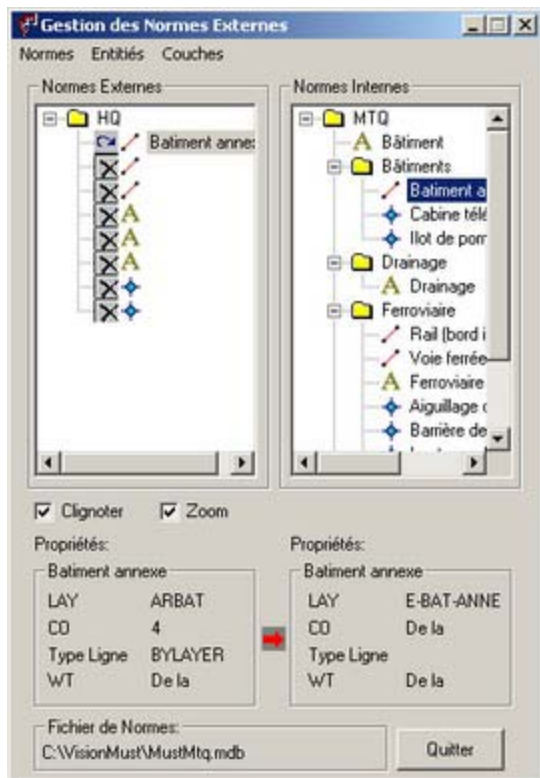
Gestion des Normes Externes

Normes Entitiés Couches

Normes Externes

HQ

Batiment annex

Normes Internes

MTQ

Bâtiment

Bâtiments

Batiment a

Cabine télé

Ilot de pom

Drainage

Drainage

Ferroviaire

Rail (bord i

Voie ferrée

Ferroviaire

Aiguillage c

Barrière de

Clignoter

Zoom

Propriétés:

Batiment annexe

| LAY | ARBAT |
|---|---|
| CO | 4 |
| Type Ligne | BYLAYER |
| WT | De la |

Propriétés:

Batiment annexe

| LAY | E-BAT-ANNE |
|---|---|
| CO | De la |
| Type Ligne | |
| WT | De la |

Fichier de Normes:

C:\VisionMust\MustMtq.mdb

Quitter